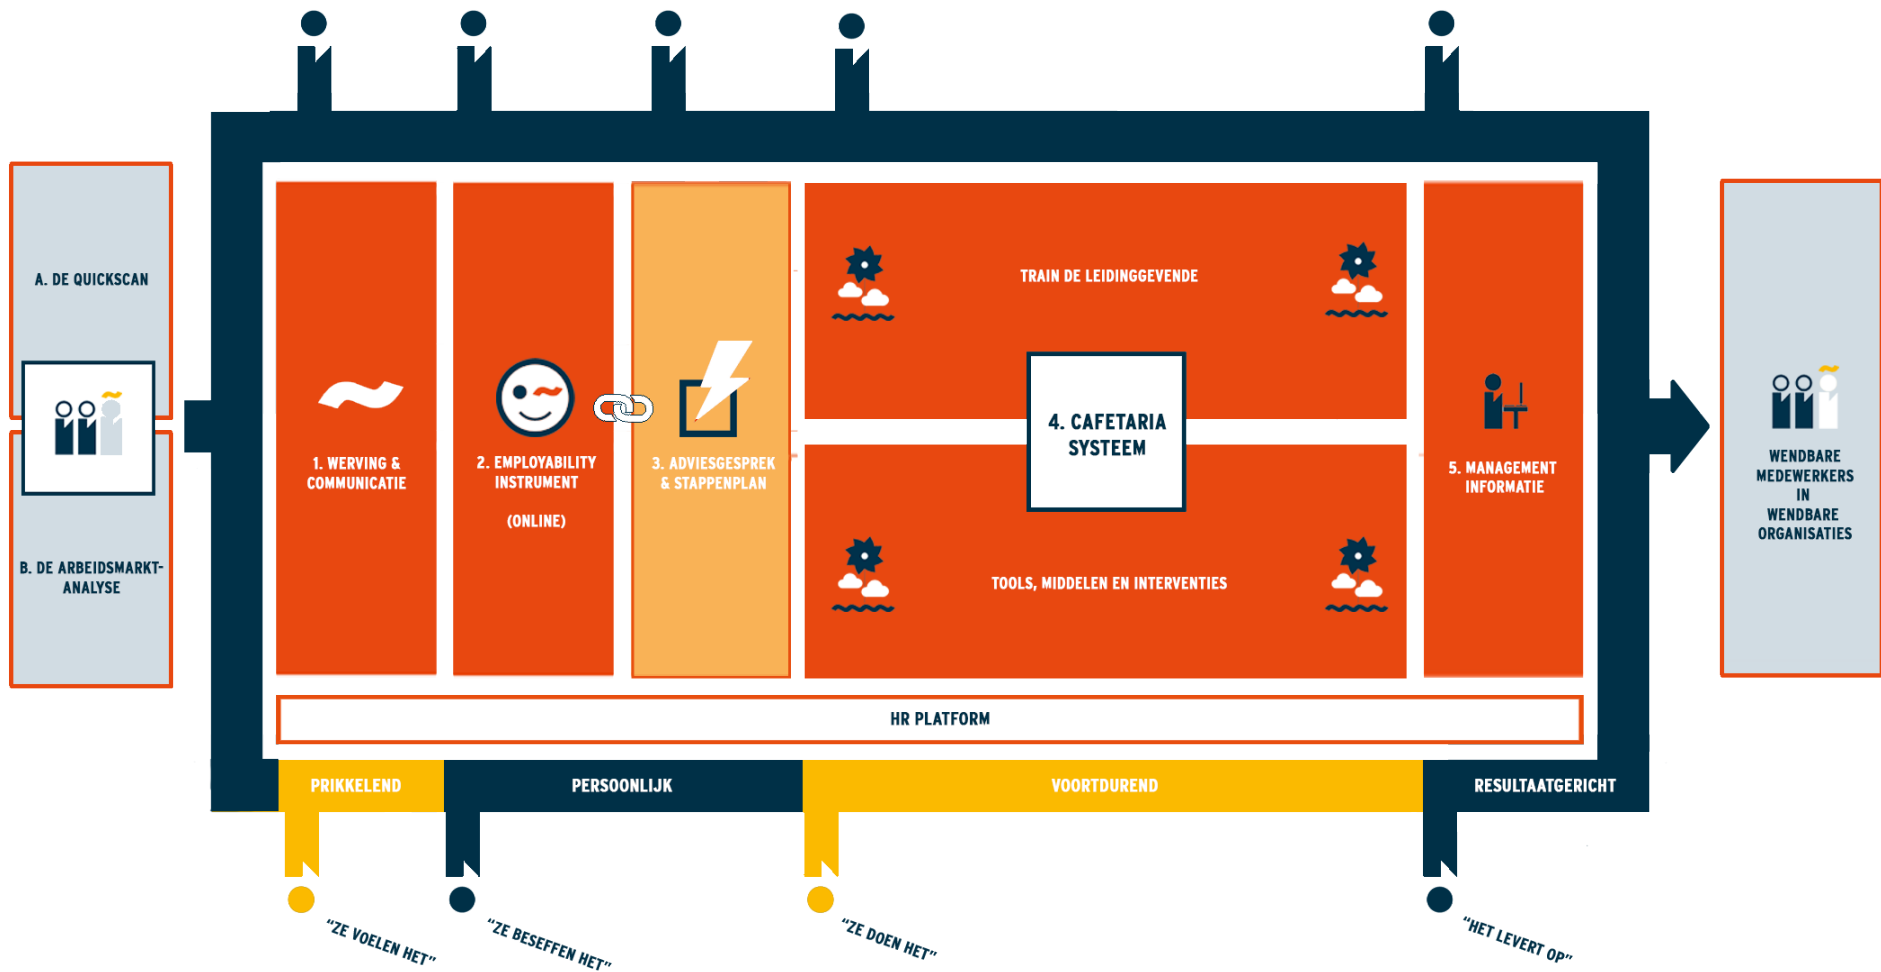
A. DE QUICKSCAN

B. DE ARBEIDSMARKT-ANALYSE

1. WERVING & COMMUNICATIE

2. EMPLOYABILITY INSTRUMENT

(ONLINE)

3. ADVIESGESPREK & STAPPENPLAN

TRAIN DE LEIDINGGEVENDE

4. CAFETARIA SYSTEEM

TOOLS, MIDDELEN EN INTERVENTIES

5. MANAGEMENT INFORMATIE

WENDBARE MEDEWERKERS IN WENDBARE ORGANISATIES

HR PLATFORM

PRIKKELEND

PERSOONLIJK

VOORTDUREND

RESULTAATGERICHT

"ZE VOELEN HET"

"ZE BESEFFEN HET"

"ZE DOEN HET"

"HET LEVERT OP"